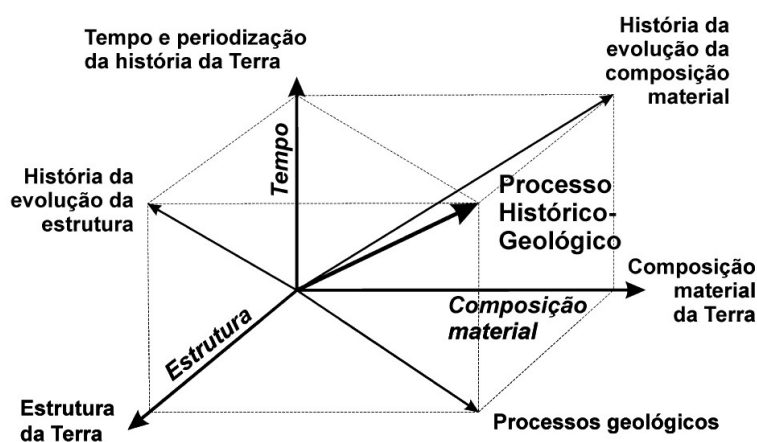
Tempo e periodização da história da Terra

História da evolução da composição material

Tempo

História da evolução da estrutura

Processo Histórico-Geológico

Composição material da Terra

Composição material

Estrutura

Estrutura da Terra

Processos geológicos